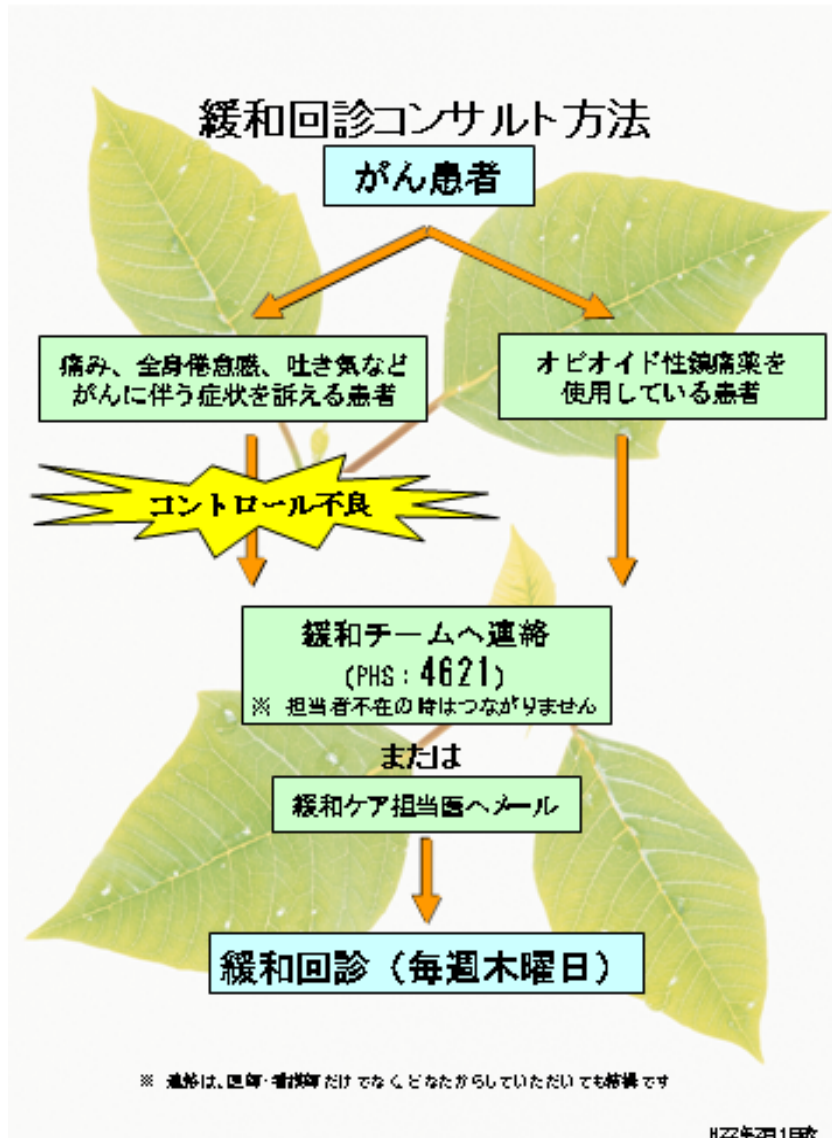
緩和回診コンサルト方法

がん患者

痛み、全身倦怠感、吐き気など がんに伴う症状を訴える患者

オピオイド性鎮痛薬を 使用している患者

コントロール不良

緩和チームへ連絡
(PHS：4621)
※ 担当者不在の時はつながりません

または

緩和ケア担当医へメール

緩和回診（毎週木曜日）

※ 連絡は、医師・看護師だけでなくどなたからしていただいても結構です

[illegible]